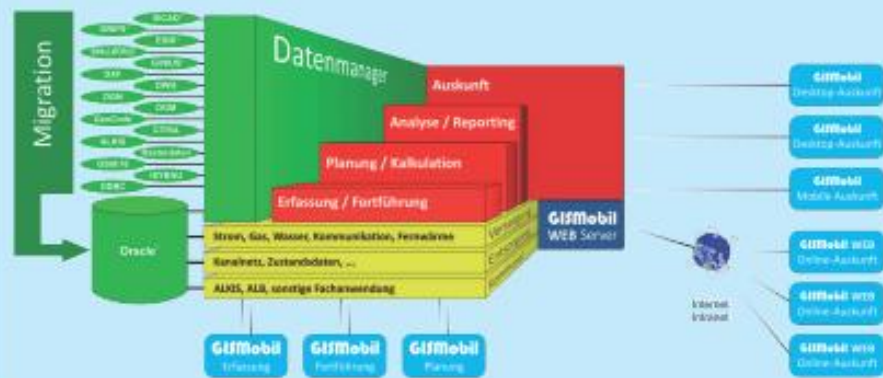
Migration

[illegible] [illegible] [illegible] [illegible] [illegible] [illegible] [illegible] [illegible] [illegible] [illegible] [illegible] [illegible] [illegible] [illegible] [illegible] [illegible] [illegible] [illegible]

Datenmanager

Auskunft

Analyse / Reporting

Planung / Kalkulation

Erfassung / Fortführung

Oracle

Strom, Gas, Wasser, Kommunikation, Fernwärme

Kanalnetz, Zustandsdaten, ...

ALKIS, ALB, sonstige Fachanwendung

GISMobil WEB Server

GISMobil Erfassung

GISMobil Fortführung

GISMobil Planung

GISMobil Desktop-Auskunft

GISMobil Desktop-Auskunft

GISMobil Mobile Auskunft

GISMobil WEB Online-Auskunft

GISMobil WEB Online-Auskunft

GISMobil WEB Online-Auskunft

Internet Intranet